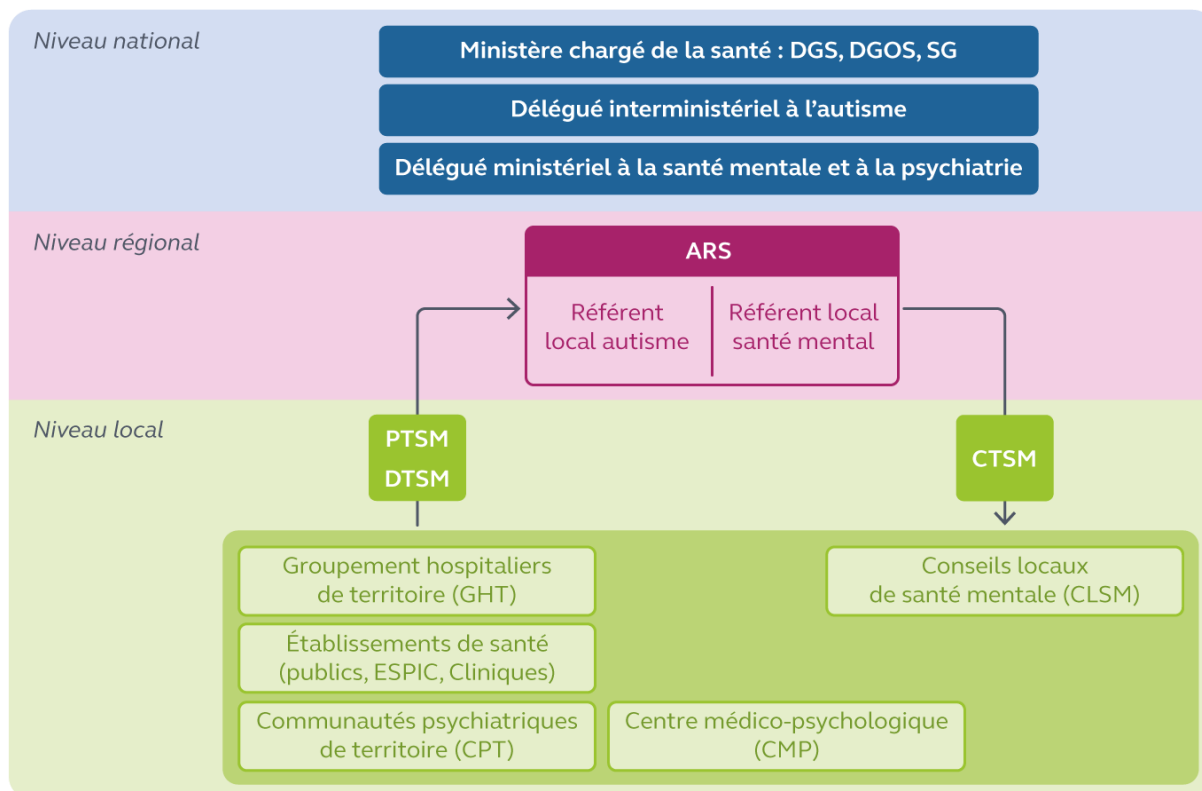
Niveau national

Ministère chargé de la santé : DGS, DGOS, SG

Délégué interministériel à l'autisme

Délégué ministériel à la santé mentale et à la psychiatrie

Niveau régional

ARS

Référent local autisme

Référent local santé mental

Niveau local

PTSM
DTSM

CTSM

Groupement hospitaliers de territoire (GHT)

Conseils locaux de santé mentale (CLSM)

Établissements de santé (publics, ESPIC, Cliniques)

Communautés psychiatriques de territoire (CPT)

Centre médico-psychologique (CMP)